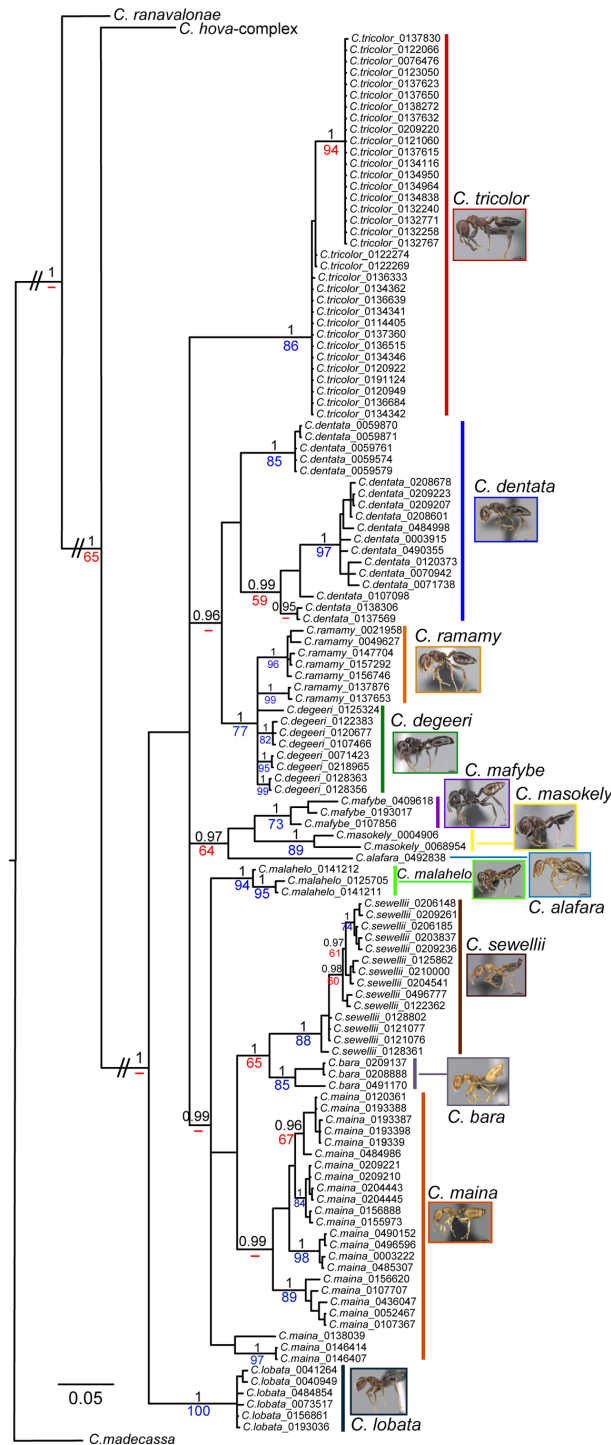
C. ranavalonae
C. hova-complex
C. tricolor_0137830
C. tricolor_0122066
C. tricolor_0076476
C. tricolor_0123050
C. tricolor_0137623
C. tricolor_0137650
C. tricolor_0138272
C. tricolor_0137632
C. tricolor_0209220
C. tricolor_0121060
C. tricolor_0137615
C. tricolor_0134116
C. tricolor_0134950
C. tricolor_0134964
C. tricolor_0134838
C. tricolor_0132240
C. tricolor_0132771
C. tricolor_0132258
C. tricolor_0132767
C. tricolor_0122274
C. tricolor_0122269
C. tricolor_0136333
C. tricolor_0134362
C. tricolor_0136639
C. tricolor_0134341
C. tricolor_0114405
C. tricolor_0137360
C. tricolor_0136515
C. tricolor_0134346
C. tricolor_0120922
C. tricolor_0191124
C. tricolor_0120949
C. tricolor_0136684
C. tricolor_0134342
1
94
1
86
C. tricolor
1
–
1
65
C. dentata_0059870
C. dentata_0059871
C. dentata_0059761
C. dentata_0059574
C. dentata_0059579
1
85
C. dentata_0208678
C. dentata_0209223
C. dentata_0209207
C. dentata_0208601
C. dentata_0484998
C. dentata_0003915
C. dentata_0490355
C. dentata_0120373
C. dentata_0070942
C. dentata_0071738
C. dentata_0107098
C. dentata_0138306
C. dentata_0137569
1
97
0.99
59
0.95
–
C. dentata
0.96
–
C. ramamy_0021958
C. ramamy_0049627
C. ramamy_0147704
C. ramamy_0157292
C. ramamy_0156746
C. ramamy_0137876
C. ramamy_0137653
1
96
1
99
C. ramamy
C. degeeri_0125324
C. degeeri_0122383
C. degeeri_0120677
C. degeeri_0107466
C. degeeri_0071423
C. degeeri_0218965
C. degeeri_0128363
C. degeeri_0128356
1
77
1
82
1
95
1
99
C. degeeri
C. mafybe_0409618
C. mafybe_0193017
C. mafybe_0107856
C. masokely_0004906
C. masokely_0068954
1
73
1
89
0.97
64
C. mafybe
C. masokely
C. alafara_0492838
C. alafara
C. malahelo_0141212
C. malahelo_0125705
C. malahelo_0141211
1
94
1
95
C. malahelo
C. sewellii_0206148
C. sewellii_0209261
C. sewellii_0206185
C. sewellii_0203837
C. sewellii_0209236
C. sewellii_0125862
C. sewellii_0210000
C. sewellii_0204541
C. sewellii_0496777
C. sewellii_0122362
C. sewellii_0128802
C. sewellii_0121077
C. sewellii_0121076
C. sewellii_0128361
1
74
0.97
61
0.98
60
1
88
C. sewellii
1
65
C. bara_0209137
C. bara_0208888
C. bara_0491170
1
85
C. bara
1
–
0.99
–
C. maina_0120361
C. maina_0193388
C. maina_0193387
C. maina_0193398
C. maina_019339
C. maina_0484986
C. maina_0209221
C. maina_0209210
C. maina_0204443
C. maina_0204445
C. maina_0156888
C. maina_0155973
0.96
67
1
84
C. maina_0490152
C. maina_0496596
C. maina_0003222
C. maina_0485307
1
98
0.99
–
C. maina_0156620
C. maina_0107707
C. maina_0436047
C. maina_0052467
C. maina_0107367
1
89
C. maina
C. maina_0138039
C. maina_0146414
C. maina_0146407
1
97
C. lobata_0041264
C. lobata_0040949
C. lobata_0484854
C. lobata_0073517
C. lobata_0156861
C. lobata_0193036
1
100
C. lobata
0.05
C. madecassa